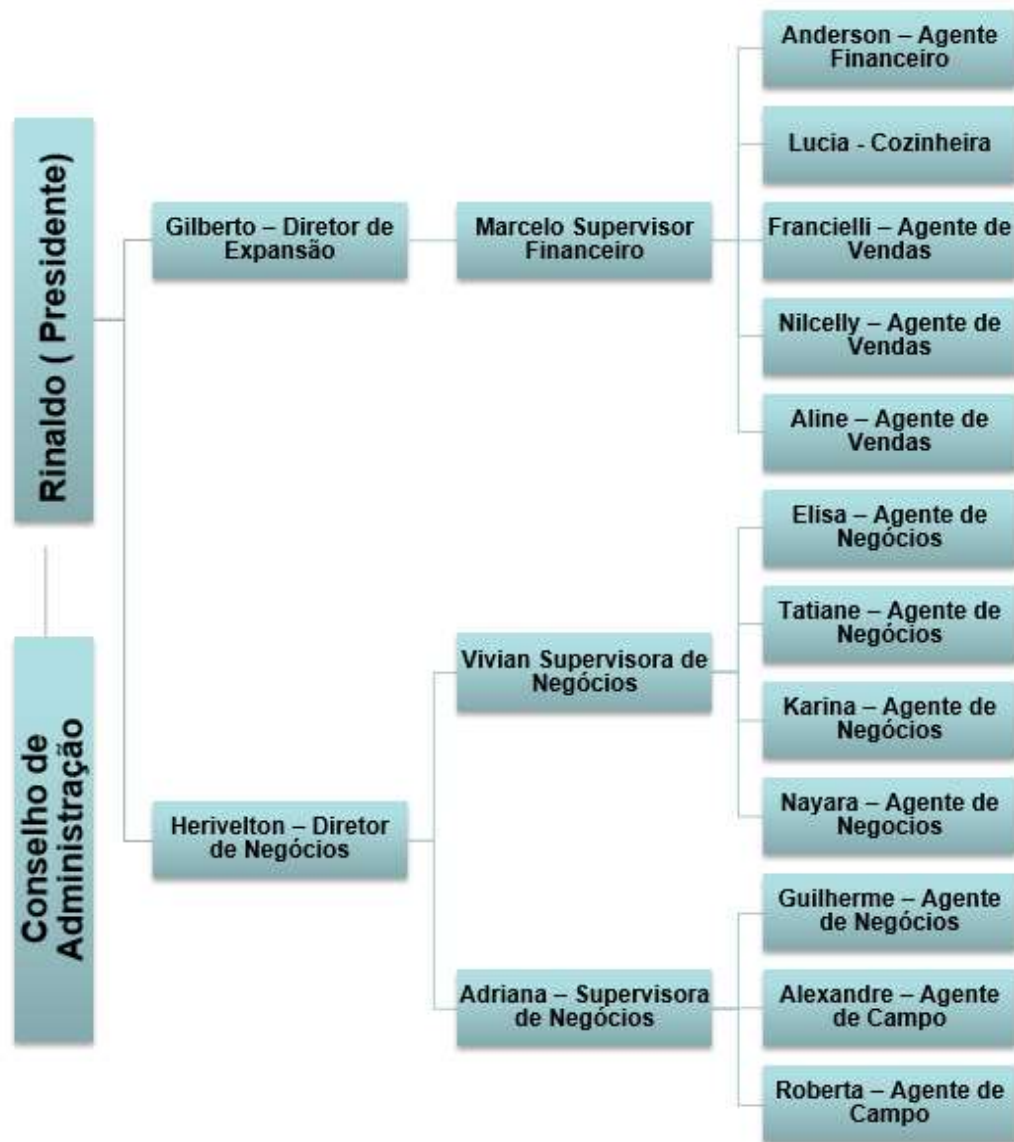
Rinaldo ( Presidente)

Conselho de Administração

Gilberto – Diretor de Expansão

Marcelo Supervisor Financeiro

Anderson – Agente Financeiro

Lucia - Cozinheira

Francielli – Agente de Vendas

Nilcelly – Agente de Vendas

Aline – Agente de Vendas

Herivelton – Diretor de Negócios

Vivian Supervisora de Negócios

Elisa – Agente de Negócios

Tatiane – Agente de Negócios

Karina – Agente de Negócios

Nayara – Agente de Negocios

Adriana – Supervisora de Negócios

Guilherme – Agente de Negócios

Alexandre – Agente de Campo

Roberta – Agente de Campo